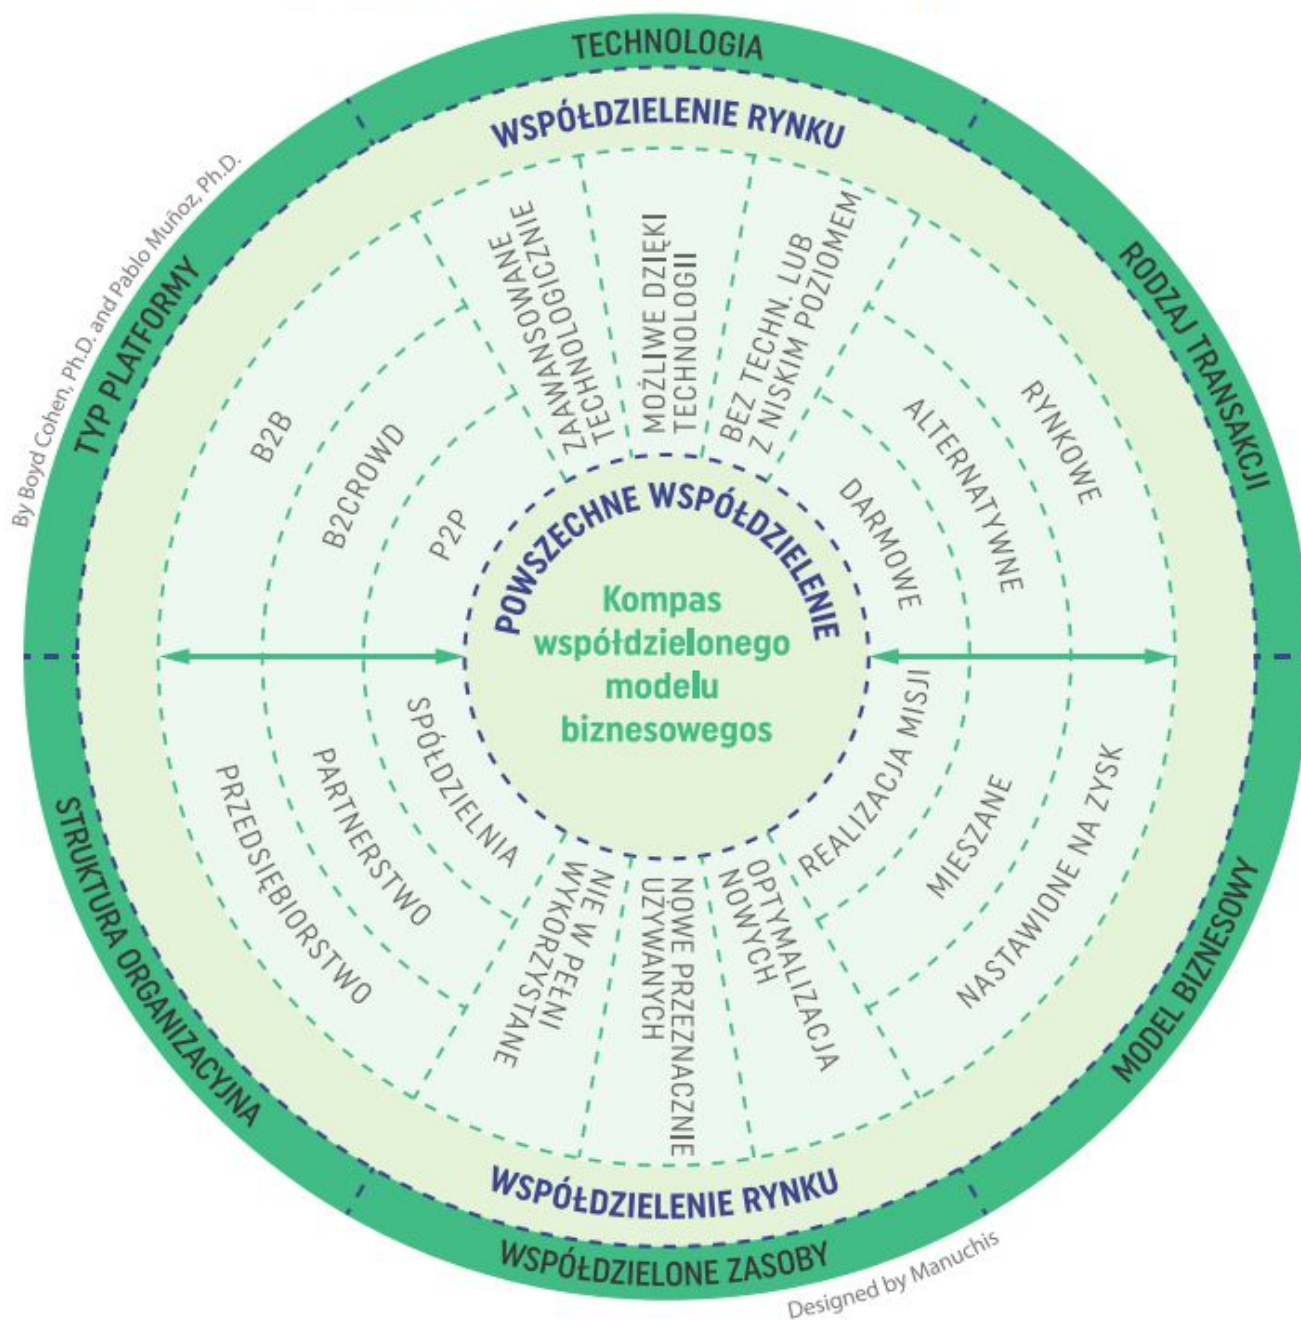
TECHNOLOGIA

WSPÓŁDZIELENIE RYNKU

By Boyd Cohen, Ph.D. and Pablo Muñoz, Ph.D.

TYP PLATFORMY

ZAAWANSOWANE TECHNOLOGICZNIE

MOŻLIWE DZIĘKI TECHNOLOGII

BEZ TECHN. LUB Z NISKIM POZIOMEM

RODZAJ TRANSAKCJI

B2B

B2CROWD

P2P

RYNKOWE

ALTERNATYWNE

DARMOWE

POWSZECHNE WSPÓŁDZIELENIE

Kompas współdzielonego modelu biznesowegos

SPÓŁDZIELNIA

PARTNERSTWO

PRZEDSIĘBIORSTWO

REALIZACJA MISJI

MIESZANE

NASTAWIONE NA ZYSK

STRUKTURA ORGANIZACYJNA

NIE W PEŁNI WYKORZYSTANE

NOWE PRZEZNACZNIE UŻYWANYCH

OPTYMALIZACJA NOWYCH

MODEL BIZNESOWY

WSPÓŁDZIELENIE RYNKU

WSPÓŁDZIELONE ZASOBY

Designed by Manuchis